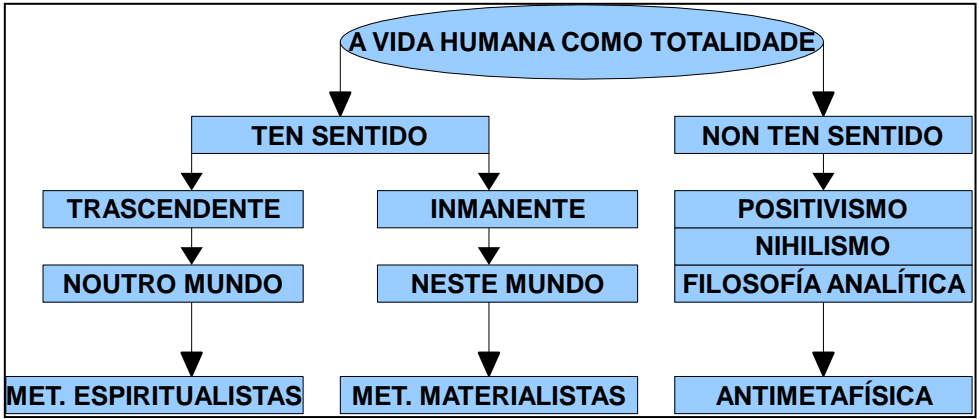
A VIDA HUMANA COMO TOTALIDADE

TEN SENTIDO

NON TEN SENTIDO

TRASCENDENTE

INMANENTE

POSITIVISMO
NIHILISMO
FILOSOFÍA ANALÍTICA

NOUTRO MUNDO

NESTE MUNDO

MET. ESPIRITUALISTAS

MET. MATERIALISTAS

ANTIMETAFÍSICA